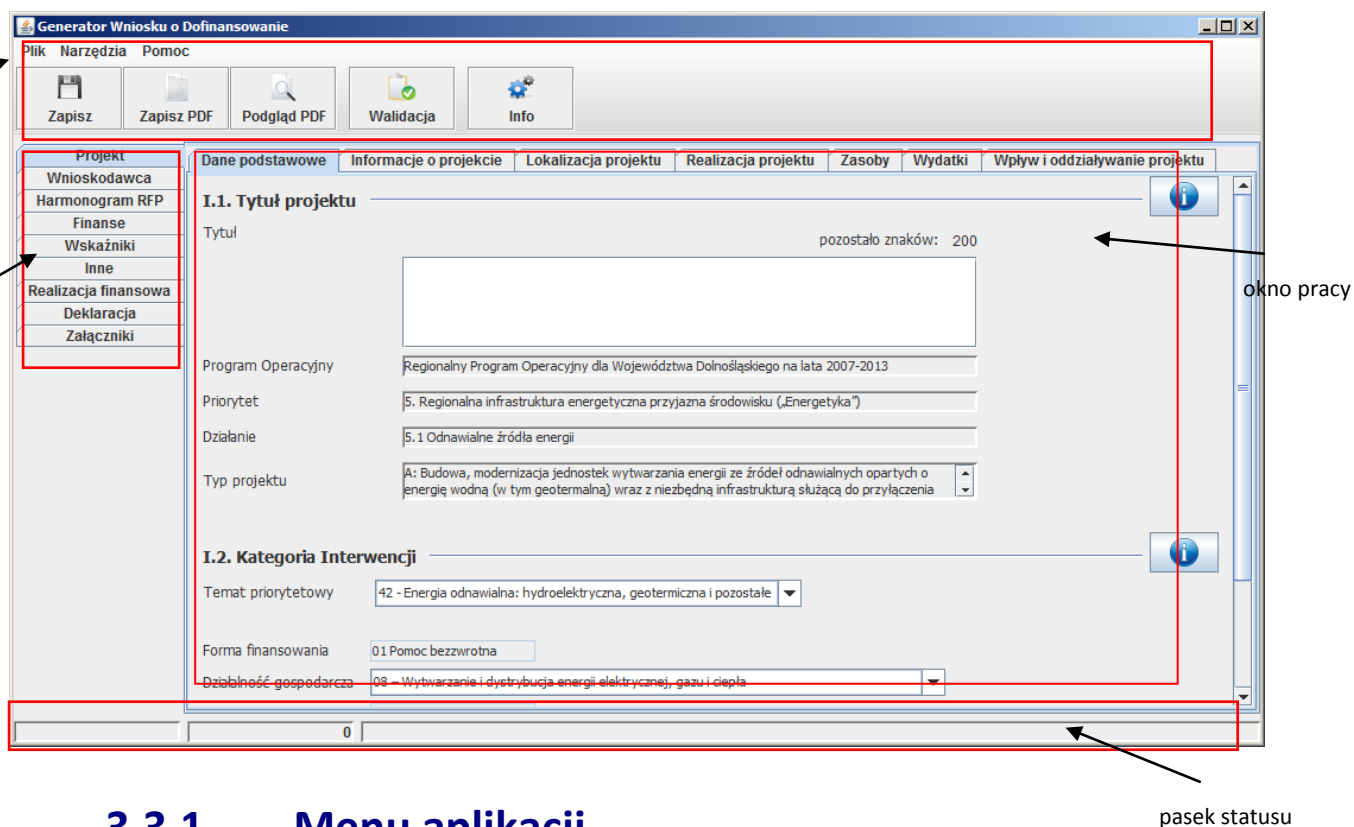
Generator Wniosku o Dofinansowanie

Plik Narzędzia Pomoc

Zapisz
Zapisz PDF
Podgląd PDF
Walidacja
Info

Projekt
Wnioskodawca
Harmonogram RFP
Finanse
Wskaźniki
Inne
Realizacja finansowa
Deklaracja
Załączniki

Dane podstawowe | Informacje o projekcie | Lokalizacja projektu | Realizacja projektu | Zasoby | Wydatki | Wpływ i oddziaływanie projektu

I.1. Tytuł projektu

Tytuł

pozostało znaków: 200

Program Operacyjny
Regionalny Program Operacyjny dla Województwa Dolnośląskiego na lata 2007-2013

Priorytet
5. Regionalna infrastruktura energetyczna przyjazna środowisku („Energetyka")

Działanie
5.1 Odnawialne źródła energii

Typ projektu
A: Budowa, modernizacja jednostek wytwarzania energii ze źródeł odnawialnych opartych o energię wodną (w tym geotermalną) wraz z niezbędną infrastrukturą służącą do przyłączenia

I.2. Kategoria Interwencji

Temat priorytetowy
42 - Energia odnawialna: hydroelektryczna, geotermiczna i pozostałe

Forma finansowania
01 Pomoc bezzwrotna

Działalność gospodarcza
08 – Wytwarzanie i dystrybucja energii elektrycznej, gazu i ciepła

0

okno pracy

pasek statusu

3.3.1 Menu aplikacji